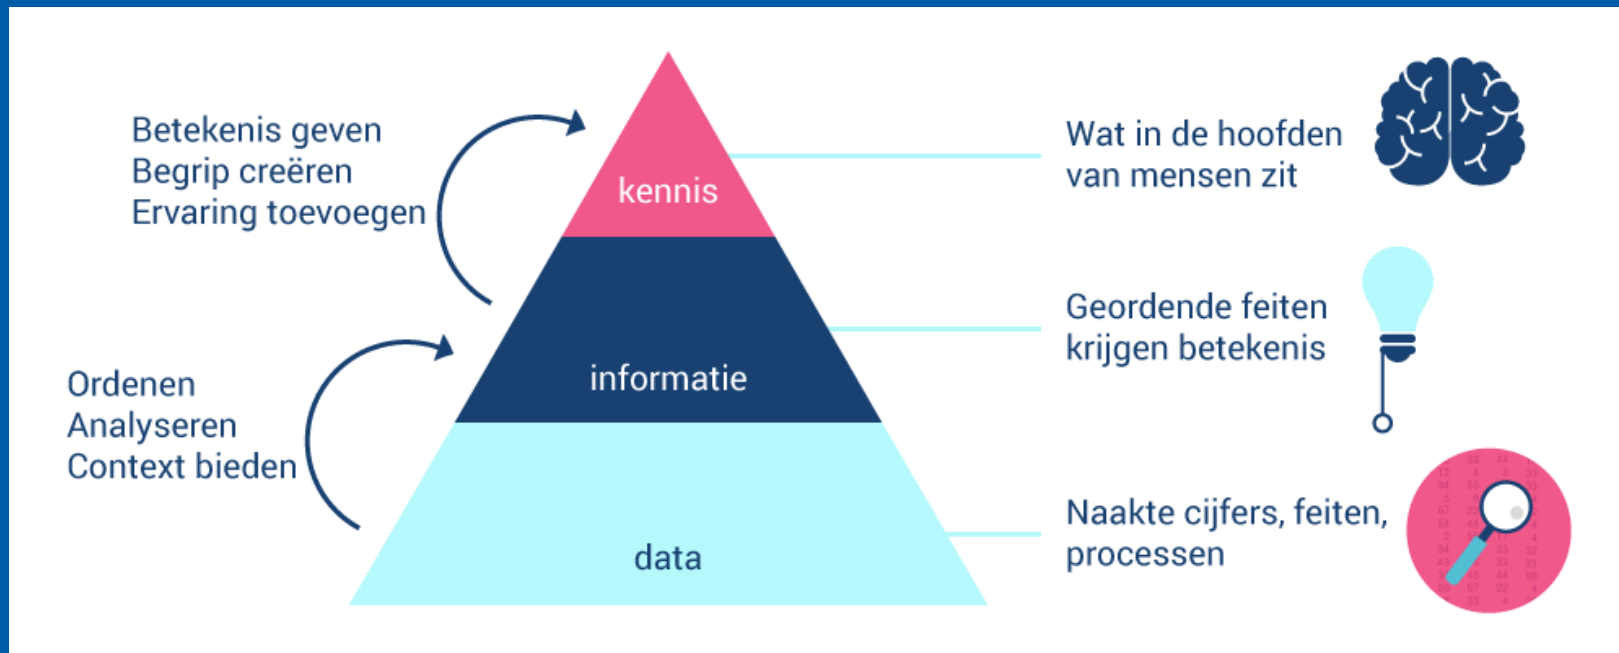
Betekenis geven
Begrip creëren
Ervaring toevoegen

Ordenen
Analyseren
Context bieden

kennis

informatie

data

Wat in de hoofden van mensen zit

Geordende feiten krijgen betekenis

Naakte cijfers, feiten, processen